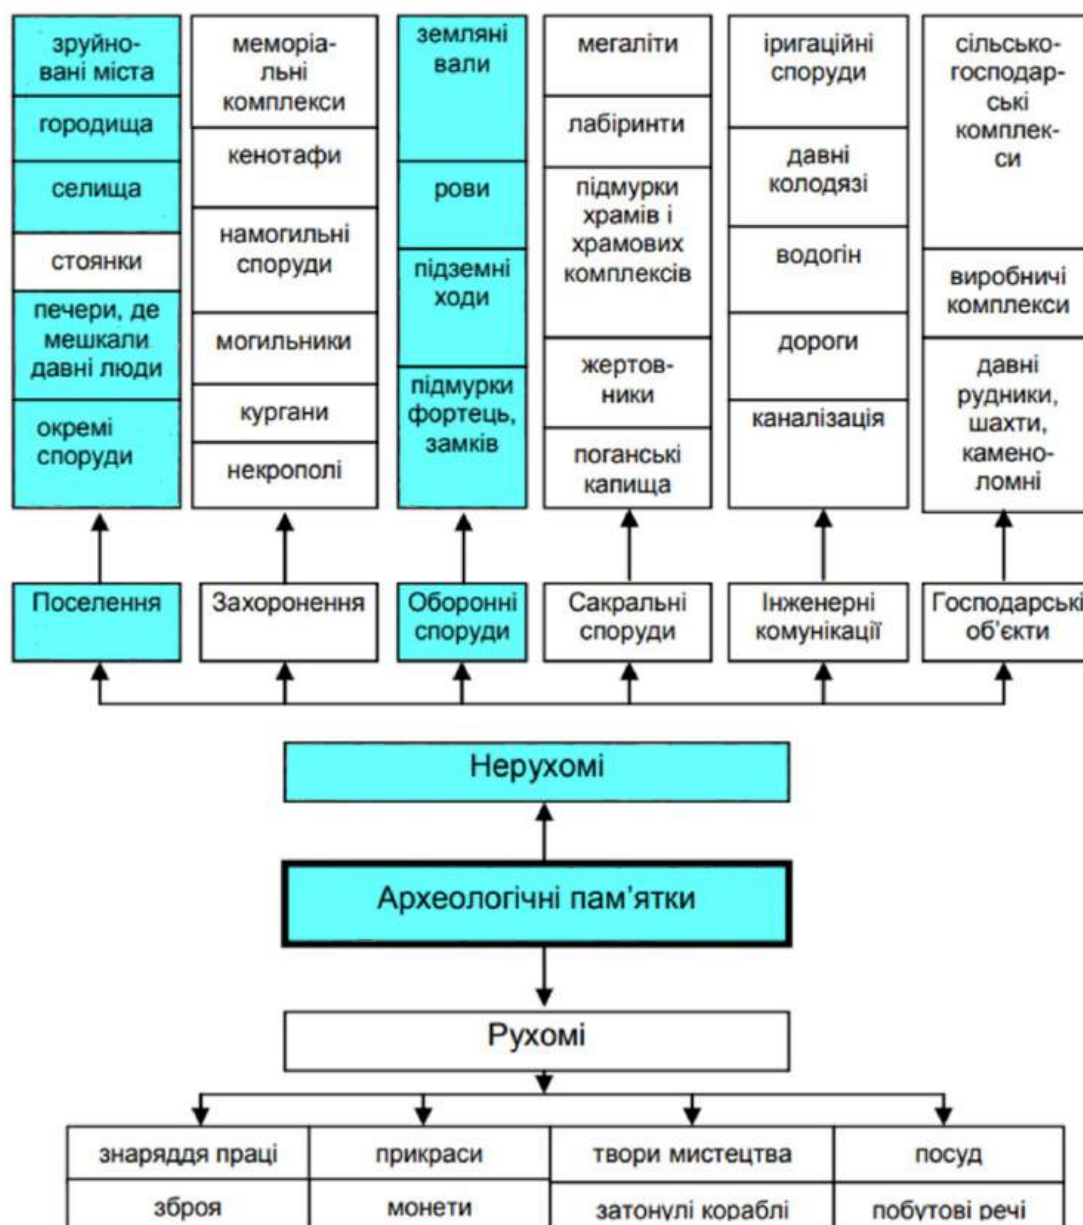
зруйновані міста
городища
селища
стоянки
печери, де мешкали давні люди
окремі споруди

меморіальні комплекси
кенотафи
намогильні споруди
могильники
кургани
некрополі

земляні вали
рови
підземні ходи
підмурки фортець, замків

мегаліти
лабіринти
підмурки храмів і храмових комплексів
жертовники
поганські капища

іригаційні споруди
давні колодязі
водогін
дороги
каналізація

сільськогосподарські комплекси
виробничі комплекси
давні рудники, шахти, каменоломні

Поселення
Захоронення
Оборонні споруди
Сакральні споруди
Інженерні комунікації
Господарські об'єкти

Нерухомі

Археологічні пам'ятки

Рухомі

| знаряддя праці | прикраси | твори мистецтва | посуд |
|---|---|---|---|
| зброя | монети | затонулі кораблі | побутові речі |